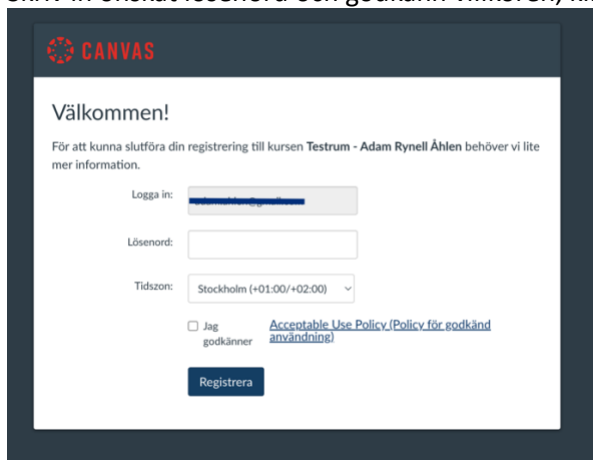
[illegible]

CANVAS

Välkommen!

För att kunna slutföra din registrering till kursen **Testrum - Adam Rynell Åhlen** behöver vi lite mer information.

Logga in: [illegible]

Lösenord:

Tidszon: Stockholm (+01:00/+02:00)

Jag godkänner Acceptable Use Policy (Policy för godkänd användning)

Registrera